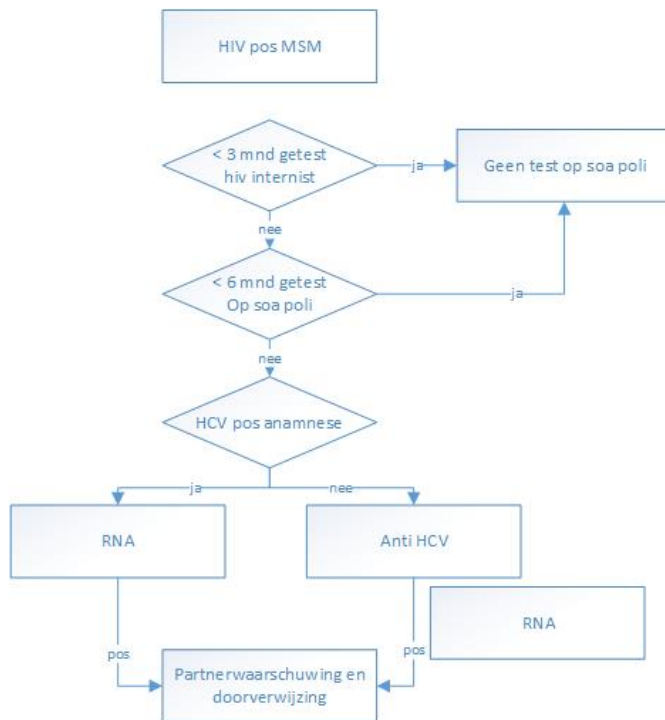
HIV pos MSM

< 3 mnd getest hiv internist

ja

Geen test op soa poli

nee

< 6 mnd getest Op soa poli

ja

nee

HCV pos anamnese

ja

nee

RNA

Anti HCV

RNA

pos

pos

Partnerwaarschuwing en doorverwijzing